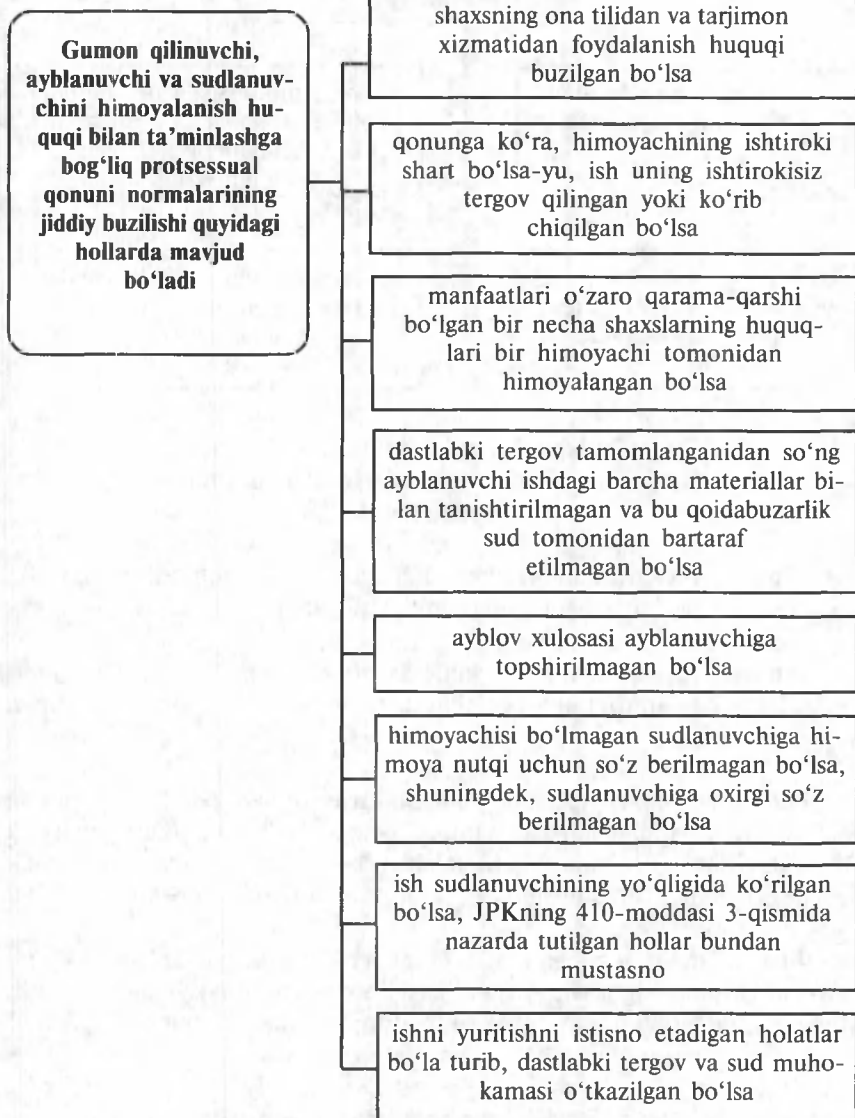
Gumon qilinuvchi, ayblanuvchi va sudlanuvchini himoyalanish huquqi bilan ta'minlashga bog'liq protsessual qonuni normalarining jiddiy buzilishi quyidagi hollarda mavjud bo'ladi

shaxsning ona tilidan va tarjimon xizmatidan foydalanish huquqi buzilgan bo'lsa

qonunga ko'ra, himoyachining ishtiroki shart bo'lsa-yu, ish uning ishtirokisiz tergov qilingan yoki ko'rib chiqilgan bo'lsa

manfaatlari o'zaro qarama-qarshi bo'lgan bir necha shaxslarning huquqlari bir himoyachi tomonidan himoyalangan bo'lsa

dastlabki tergov tamomlanganidan so'ng ayblanuvchi ishdagi barcha materiallar bilan tanishtirilmagan va bu qoidabuzarlik sud tomonidan bartaraf etilmagan bo'lsa

ayblov xulosasi ayblanuvchiga topshirilmagan bo'lsa

himoyachisi bo'lmagan sudlanuvchiga himoya nutqi uchun so'z berilmagan bo'lsa, shuningdek, sudlanuvchiga oxirgi so'z berilmagan bo'lsa

ish sudlanuvchining yo'qligida ko'rilgan bo'lsa, JPKning 410-moddasi 3-qismida nazarda tutilgan hollar bundan mustasno

ishni yuritishni istisno etadigan holatlar bo'la turib, dastlabki tergov va sud muhokamasi o'tkazilgan bo'lsa